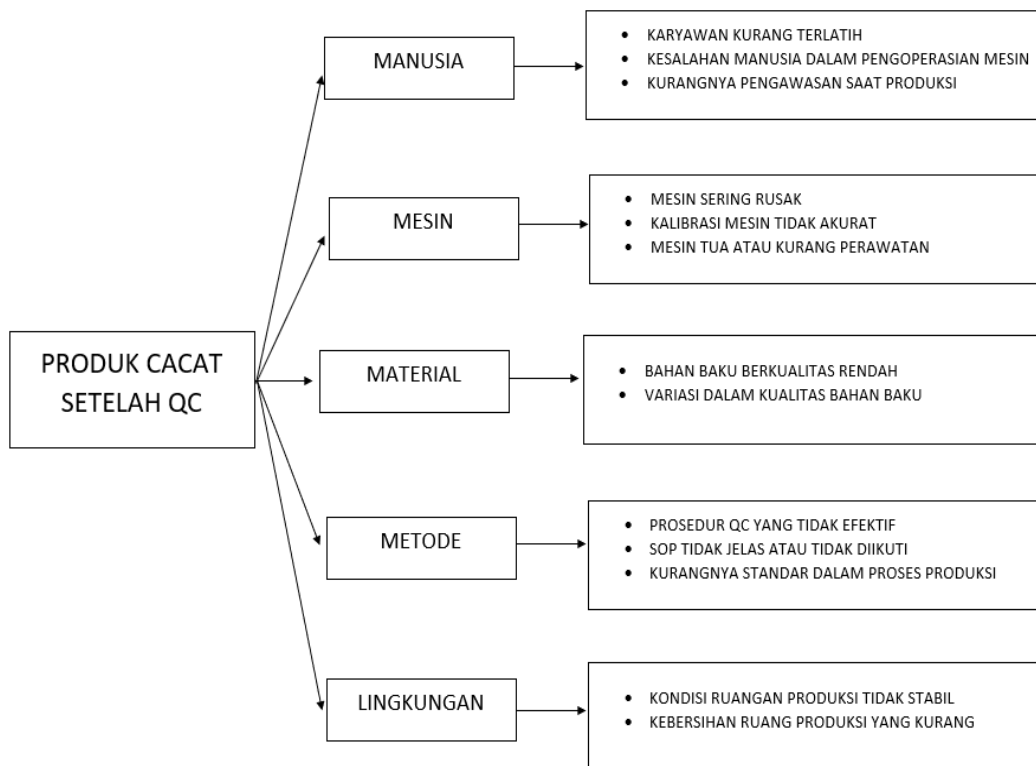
PRODUK CACAT SETELAH QC

MANUSIA

- KARYAWAN KURANG TERLATIH
- KESALAHAN MANUSIA DALAM PENGOPERASIAN MESIN
- KURANGNYA PENGAWASAN SAAT PRODUKSI

MESIN

- MESIN SERING RUSAK
- KALIBRASI MESIN TIDAK AKURAT
- MESIN TUA ATAU KURANG PERAWATAN

MATERIAL

- BAHAN BAKU BERKUALITAS RENDAH
- VARIASI DALAM KUALITAS BAHAN BAKU

METODE

- PROSEDUR QC YANG TIDAK EFEKTIF
- SOP TIDAK JELAS ATAU TIDAK DIIKUTI
- KURANGNYA STANDAR DALAM PROSES PRODUKSI

LINGKUNGAN

- KONDISI RUANGAN PRODUKSI TIDAK STABIL
- KEBERSIHAN RUANG PRODUKSI YANG KURANG